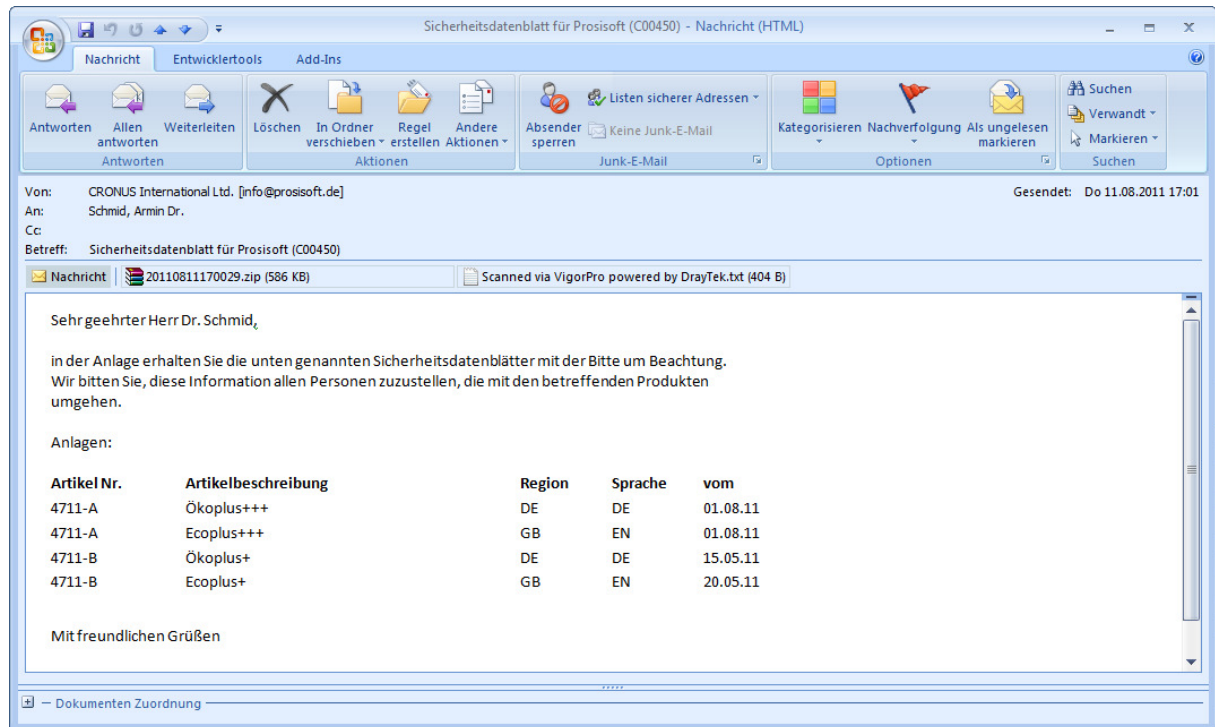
Sicherheitsdatenblatt für Prosisoft (C00450) - Nachricht (HTML)

Nachricht | Entwicklertools | Add-Ins

Antworten | Allen antworten | Weiterleiten
Antworten

Löschen | In Ordner verschieben | Regel erstellen | Andere Aktionen
Aktionen

Absender sperren | Listen sicherer Adressen | Keine Junk-E-Mail
Junk-E-Mail

Kategorisieren | Nachverfolgung | Als ungelesen markieren
Optionen

Suchen | Verwandt | Markieren
Suchen

Von: CRONUS International Ltd. [info@prosisoft.de]
An: Schmid, Armin Dr.
Cc:
Betreff: Sicherheitsdatenblatt für Prosisoft (C00450)

Gesendet: Do 11.08.2011 17:01

Nachricht | 20110811170029.zip (586 KB) | Scanned via VigorPro powered by DrayTek.txt (404 B)

Sehr geehrter Herr Dr. Schmid,

in der Anlage erhalten Sie die unten genannten Sicherheitsdatenblätter mit der Bitte um Beachtung. Wir bitten Sie, diese Information allen Personen zuzustellen, die mit den betreffenden Produkten umgehen.

Anlagen:

| Artikel Nr. | Artikelbeschreibung | Region | Sprache | vom |
|---|---|---|---|---|
| 4711-A | Ökoplus+++ | DE | DE | 01.08.11 |
| 4711-A | Ecoplus+++ | GB | EN | 01.08.11 |
| 4711-B | Ökoplus+ | DE | DE | 15.05.11 |
| 4711-B | Ecoplus+ | GB | EN | 20.05.11 |

Mit freundlichen Grüßen

Dokumenten Zuordnung